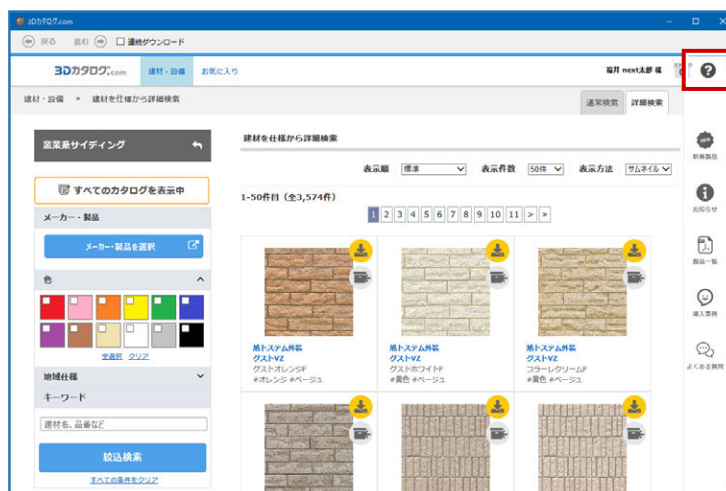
3Dカタログ.com

戻る 進む 連続ダウンロード

3Dカタログ.com 建材・設備 お気に入り 福井 next太郎 様

建材・設備 » 建材を仕様から詳細検索

通常検索 詳細検索

窯業系サイディング

すべてのカタログを表示中

メーカー・製品

メーカー・製品を選択

色

全選択 クリア

地域仕様

キーワード

建材名、品番など

絞込検索

すべての条件をクリア

建材を仕様から詳細検索

表示順 標準 表示件数 50件 表示方法 サムネイル

1-50件目（全3,574件）

1 2 3 4 5 6 7 8 9 10 11 > »

旭トステム外装
グストVZ
グストオレンジF
#オレンジ #ベージュ

旭トステム外装
グストVZ
グストホワイトF
#黄色 #ベージュ

旭トステム外装
グストVZ
コラーレクリームF
#黄色 #ベージュ

新着製品

お知らせ

製品一覧

導入事例

よくある質問